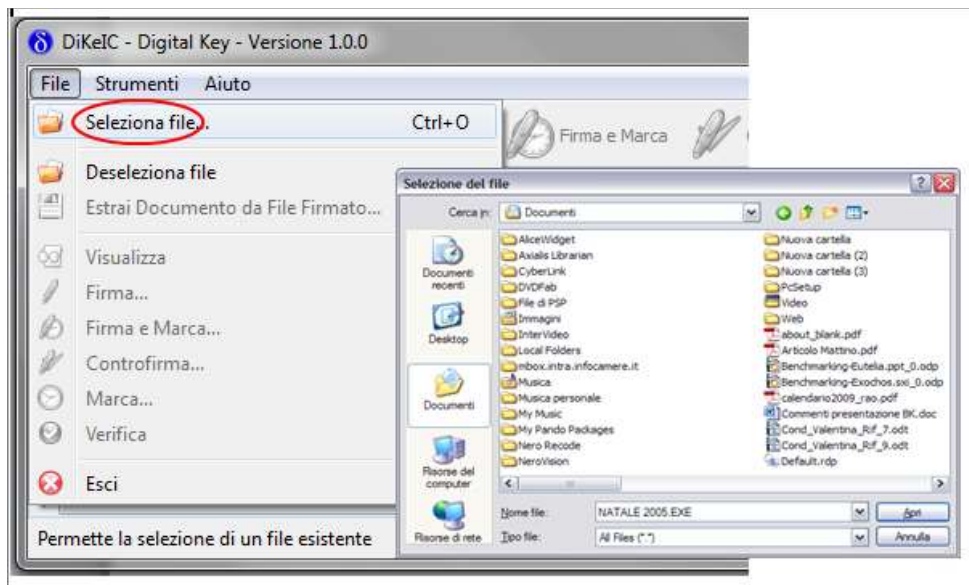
DiKeIC - Digital Key - Versione 1.0.0

File Strumenti Aiuto

Seleziona file... Ctrl+O

Firma e Marca

Deseleziona file

Estrai Documento da File Firmato...

Visualizza

Firma...

Firma e Marca...

Controfirma...

Marca...

Verifica

Esci

Permette la selezione di un file esistente

Selezione del file

Cerca in: Documenti

Documenti recenti

Desktop

Documenti

Risorse del computer

Risorse di rete

AliceWidget
Axialis Librarian
CyberLink
DVDFab
File di PSP
Immagini
InterVideo
Local Folders
mbox.intra.infocamere.it
Musica
Musica personale
My Music
My Pando Packages
Nero Recode
NeroVision

Nuova cartella
Nuova cartella (2)
Nuova cartella (3)
PcSetup
Video
Web
about_blank.pdf
Articolo Mattino.pdf
Benchmarking-Eutelia.ppt_0.odp
Benchmarking-Exochos.sxi_0.odp
calendario2009_rao.pdf
Commenti presentazione BK.doc
Cond_Valentina_Rif_7.odt
Cond_Valentina_Rif_9.odt
Default.rdp

Nome file: NATALE 2005.EXE
Apri

Tipo file: All Files (*.*)
Annulla